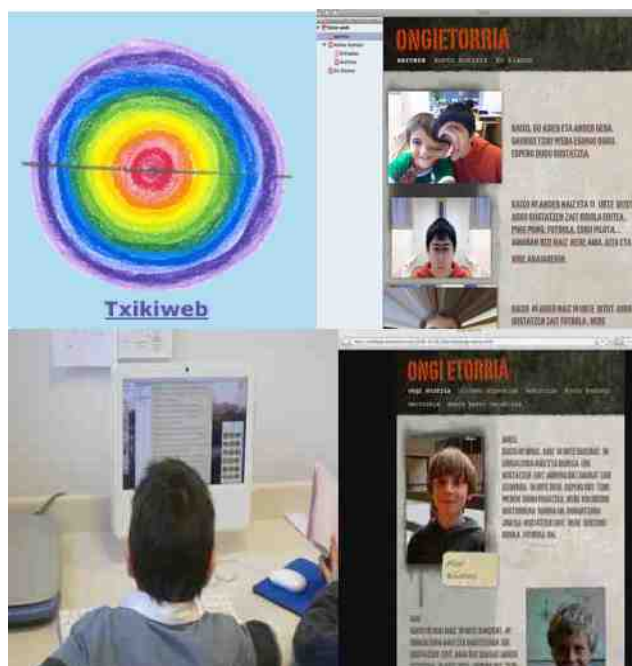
Txikiweb

ONGIETORRIA

KAIXO, GU AIMAR ETA ANDER GERA. GAURKO ESKU PEBA EGINGO DUGU. ESPERO DUGU GUSTATZEA.

KAIXO NI ANDER NAIZ ETA 11 URTE DITUT. ASKO GUSTATZEN ZAIT KIROLA EGITEA. PING PONG, FUTBOLA, ESKU PILOTA... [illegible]

KAIXO NI AIMAR NAIZ 11 URTE DITUT. ASKO GUSTATZEN ZAIT FUTBOLA. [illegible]

ONGI ETORRIA

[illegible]